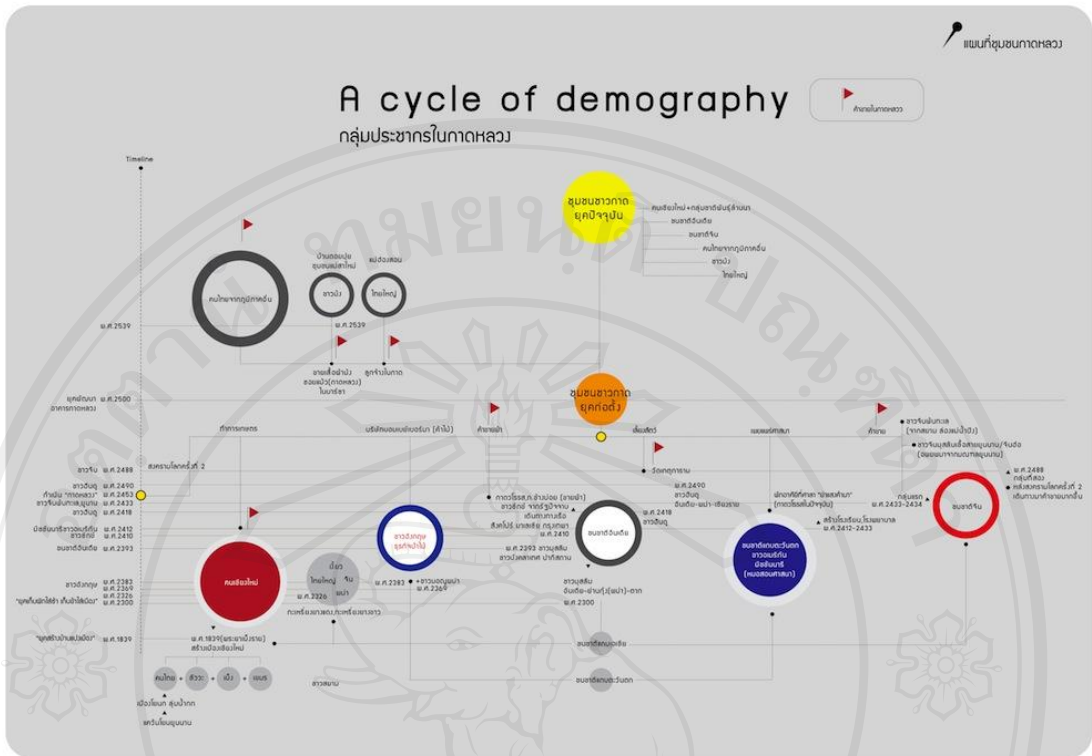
แผนที่ชุมชนกาดหลวง

A cycle of demography
กลุ่มประชากรในกาดหลวง

ค้าขายในกาดหลวง

Timeline

ชุมชนชาวกาดยุคปัจจุบัน
คนเชียงใหม่+กลุ่มชาติพันธุ์ล้านนา
ชนชาติอินเดีย
ชนชาติจีน
คนไทยจากภูมิภาคอื่น
ชาวม้ง
ไทยใหญ่

คนไทยจากภูมิภาคอื่น
บ้านลอยเปง ชุมชนแม่สาใหม่
ชาวม้ง
แม่ฮ่องสอน
ไทยใหญ่
พ.ศ.2539
พ.ศ.2539
ขายเสื้อผ้าม้ง ลอยแม่ปิง(กาดหลวง) ในเมารีย
ลูกจ้างในกาด

ยุคพัฒนา อาคารกาดหลวง
พ.ศ.2500
ชุมชนชาวกาดยุคก่อตั้ง
ทำการเกษตร
บริษัทบอมเบย์เบอร์มา (ค้าไม้)
ค้าขายผ้า
เดินเรือ
แพทย์/ศาสนา
ค้าขาย

ชาวจีน พ.ศ.2488
สงครามโลกครั้งที่ 2
ชาวอินดู พ.ศ.2490
ก่อตั้ง "กาดหลวง" พ.ศ.2453
ชาวจีนอพยพมาก พ.ศ.2433
ชาวอินดู พ.ศ.2418
มิชชันนารีชาวอเมริกัน พ.ศ.2412
ชาวซิกข์ พ.ศ.2410
ชนชาติอินเดีย พ.ศ.2393
ชาวอังกฤษ พ.ศ.2383
ชาวจีน พ.ศ.2369
พ.ศ.2326
"ยุคเก็บผักใส่ซ้า เก็บข้าใส่เมือง" พ.ศ.2300
"ยุคสร้างบ้านแปงเมือง" พ.ศ.1839

วัดเกตุการาม
กาดวโรรส ก.ม.อำเภอ (ชาวม้ง)
ชาวซิกข์ จากรัฐปัจาบ
เดินทางทางเรือ
สิงคโปร์ มาเลเซีย กรุงเทพฯ
พ.ศ.2410
พ.ศ.2393 ชาวมุสลิม ชาวบังคลาเทศ ปากีสถาน
ชาวมุสลิม อินเดีย-ย่างกุ้ง(พม่า)-ตาก
พ.ศ.2300
พ.ศ.2490 ชาวฮินดู อินเดีย-พม่า-เชียงราย
พ.ศ.2418 ชาวฮินดู
ชนชาติอินเดีย

พัฒนาศิลปะ "บ้านสวนหลวง" (ถนนเจริญราษฎร์ปัจจุบัน)
สร้างโรงเรียน,โรงพยาบาล พ.ศ.2412-2433
ชนชาติตะวันตก ชาวอเมริกัน มิชชันนารี (หมอสอนศาสนา)

ชาวจีนพันทะเล (จากสยาม ล่องแม่น้ำปิง)
ชาวจีนบุกเบิกเสื้อสายยูนนาน/จีนฮ่อ (อพยพมาจากมณฑลยูนนาน)
กลุ่มแรก พ.ศ.2433-2434
พ.ศ.2488 กลุ่มที่สอง หลังสงครามโลกครั้งที่ 2 เดินทางมาค้าขายอพยพ
ชนชาติจีน

คนเชียงใหม่
ชาวอังกฤษ ธุรกิจค้าไม้
ไทยใหญ่
จีน
ม้ง
พม่า
พ.ศ.2383
ชาวอองหมาน พ.ศ.2369
กะเหรี่ยงมาหลวง,กะเหรี่ยงขาวขาว
พ.ศ.1839(พระยามังราย) สร้างเมืองเชียงใหม่
คนไทย
ลัวะ
เม็ง
เผ่า
เมืองโยนก สุ่มน้ำกก
ชาวสยาม
อพยพจากแม่น้ำโขง
ชนชาติเอเชีย
ชนชาติตะวันตก